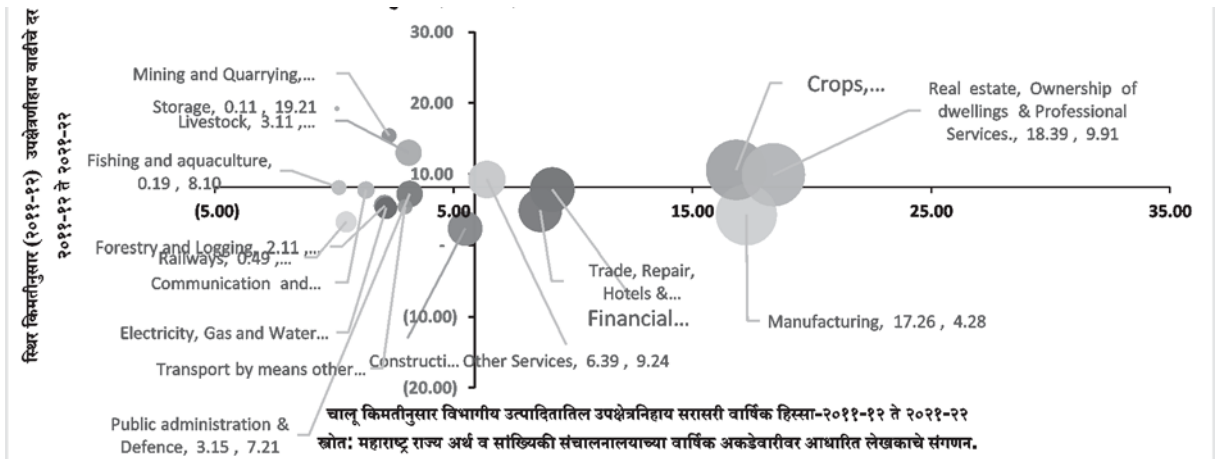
स्थिर किमतीनुसार (२०११-१२) उपक्षेत्रनिहाय वाढीचे दर २०११-१२ ते २०२१-२२

30.00

20.00

10.00

-

(10.00)

(20.00)

(5.00)

5.00

15.00

25.00

35.00

Mining and Quarrying,...

Storage, 0.11 , 19.21

Livestock, 3.11 ,...

Fishing and aquaculture, 0.19 , 8.10

Forestry and Logging, 2.11 ,...

Railways, 0.49 ,...

Communication and...

Electricity, Gas and Water...

Transport by means other...

Public administration & Defence, 3.15 , 7.21

Constructi...

Other Services, 6.39 , 9.24

Crops,...

Real estate, Ownership of dwellings & Professional Services., 18.39 , 9.91

Trade, Repair, Hotels &...

Financial...

Manufacturing, 17.26 , 4.28

चालू किमतीनुसार विभागीय उत्पादितातिल उपक्षेत्रनिहाय सरासरी वार्षिक हिस्सा-२०११-१२ ते २०२१-२२

स्त्रोत: महाराष्ट्र राज्य अर्थ व सांख्यिकी संचालनालयाच्या वार्षिक अकडेवारीवर आधारित लेखकाचे संगणन.